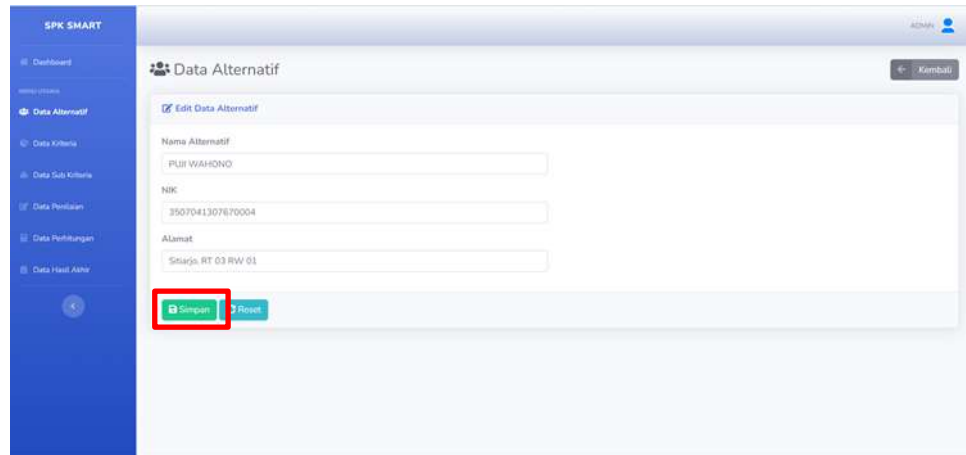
SPK SMART

Dashboard

MENU UTAMA

Data Alternatif

Data Kriteria

Data Sub Kriteria

Data Penilaian

Data Perhitungan

Data Hasil Akhir

ADMIN

Data Alternatif

Kembali

Edit Data Alternatif

Nama Alternatif

PUJI WAHONO

NIK

3507041307670004

Alamat

Sitiarjo, RT 03 RW 01

Simpan

Reset